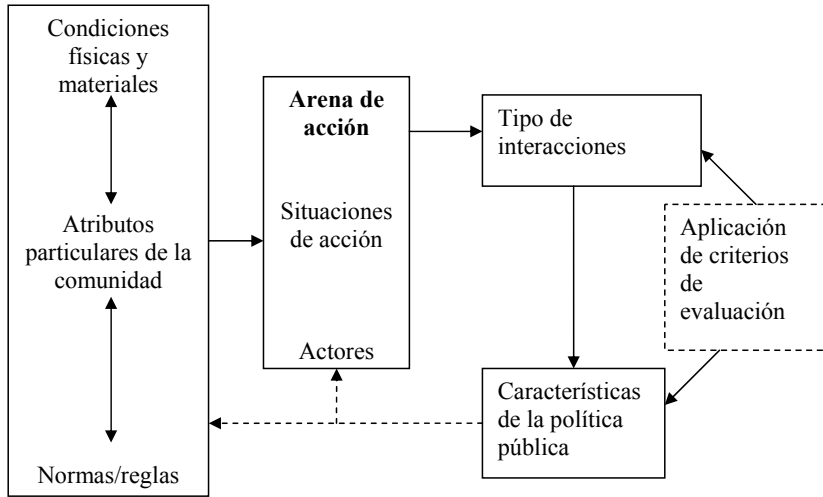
Condiciones físicas y materiales

Atributos particulares de la comunidad

Normas/reglas

Arena de acción

Situaciones de acción

Actores

Tipo de interacciones

Aplicación de criterios de evaluación

Características de la política pública